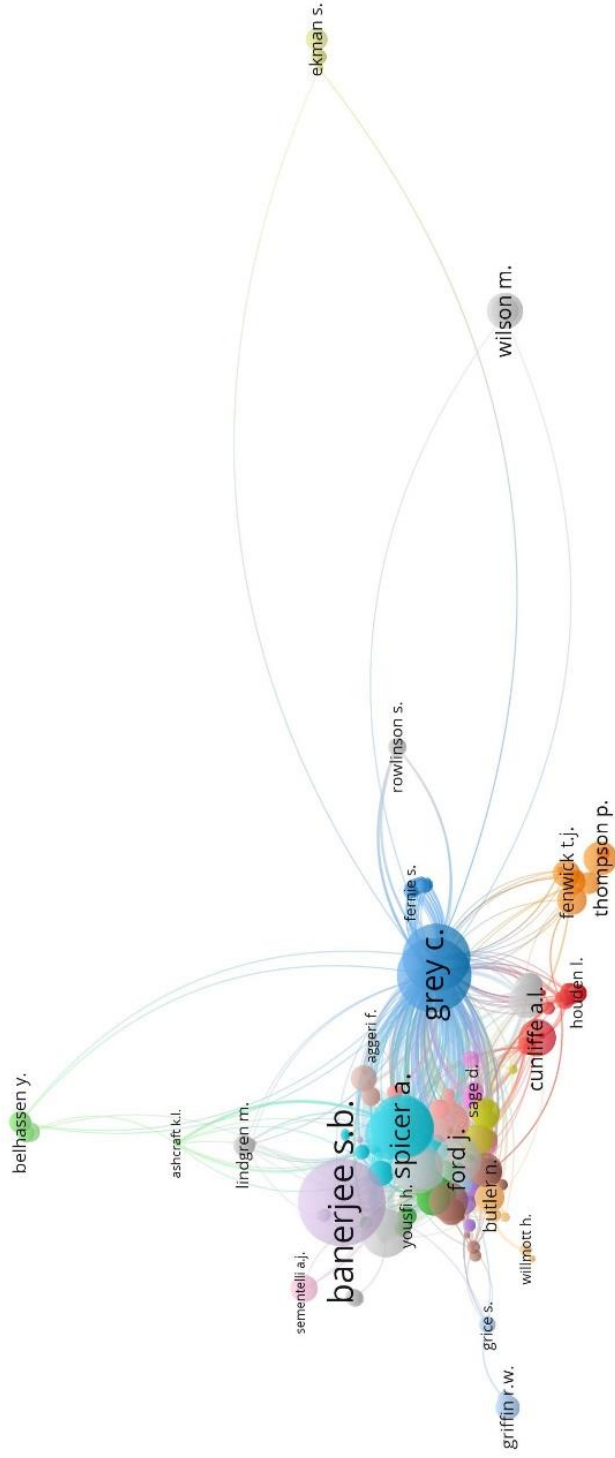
ekman s.
wilson m.
rowlinson s.
thompson p.
fenwick t.j.
fernie s.
houden l.
grey c.
cunliffe a.l.
aggeri f.
sage d.
belhassen y.
ashcraft k.l.
lindgren m.
spicer a.
ford j.
butler n.
banerjee s.b.
yousfi h.
willmott h.
sementelli a.j.
grice s.
griffin r.w.